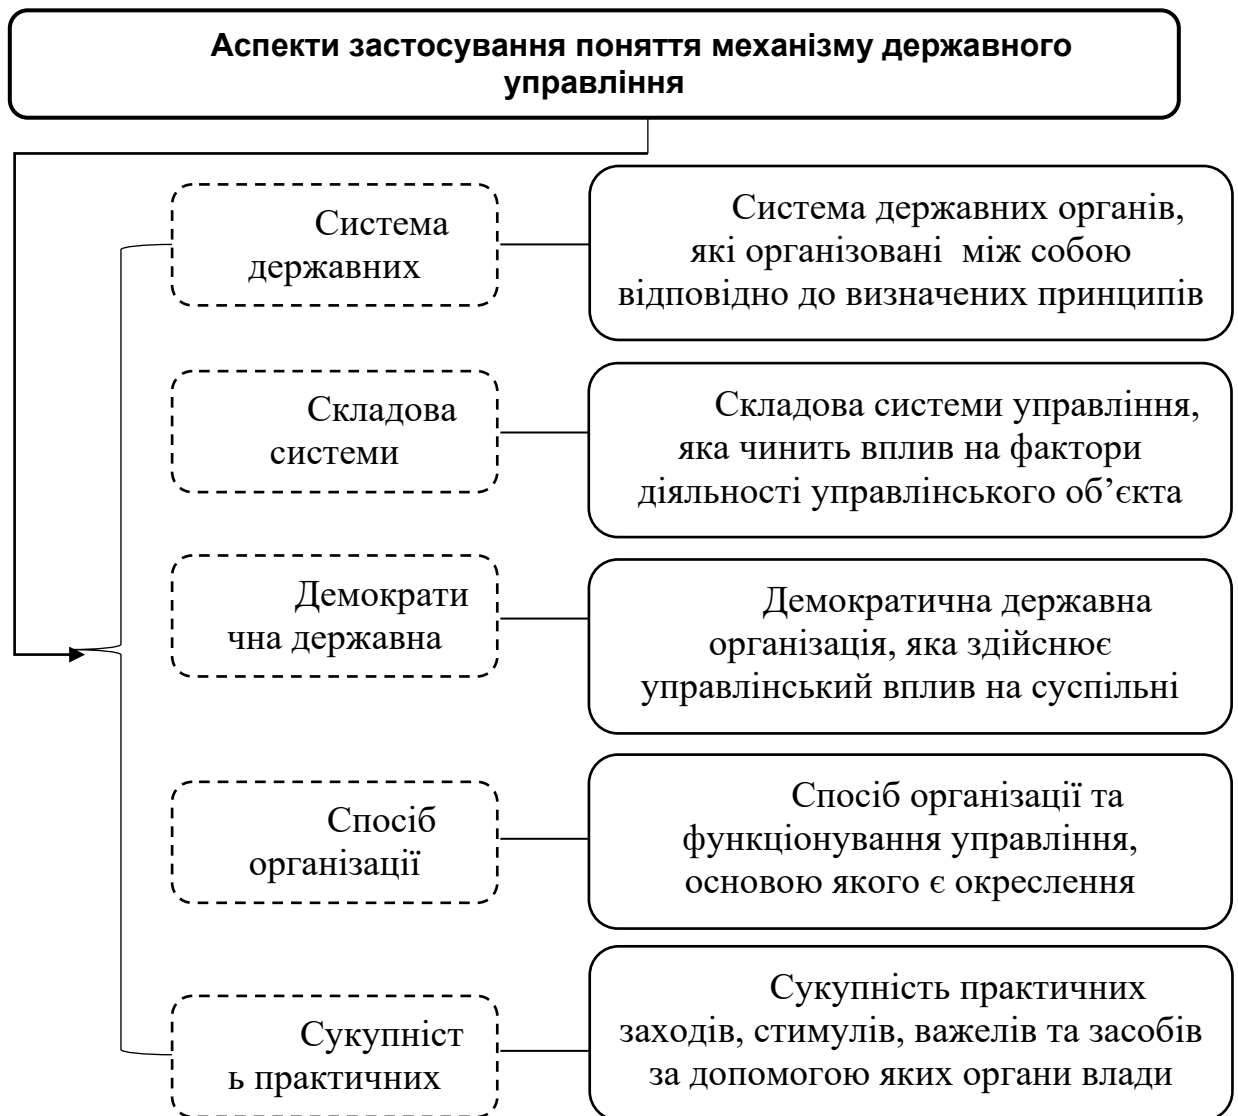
Аспекти застосування поняття механізму державного управління

Система державних

Система державних органів, які організовані між собою відповідно до визначених принципів

Складова системи

Складова системи управління, яка чинить вплив на фактори діяльності управлінського об’єкта

Демократи чна державна

Демократична державна організація, яка здійснює управлінський вплив на суспільні

Спосіб організації

Спосіб організації та функціонування управління, основою якого є окреслення

Сукупніст ь практичних

Сукупність практичних заходів, стимулів, важелів та засобів за допомогою яких органи влади